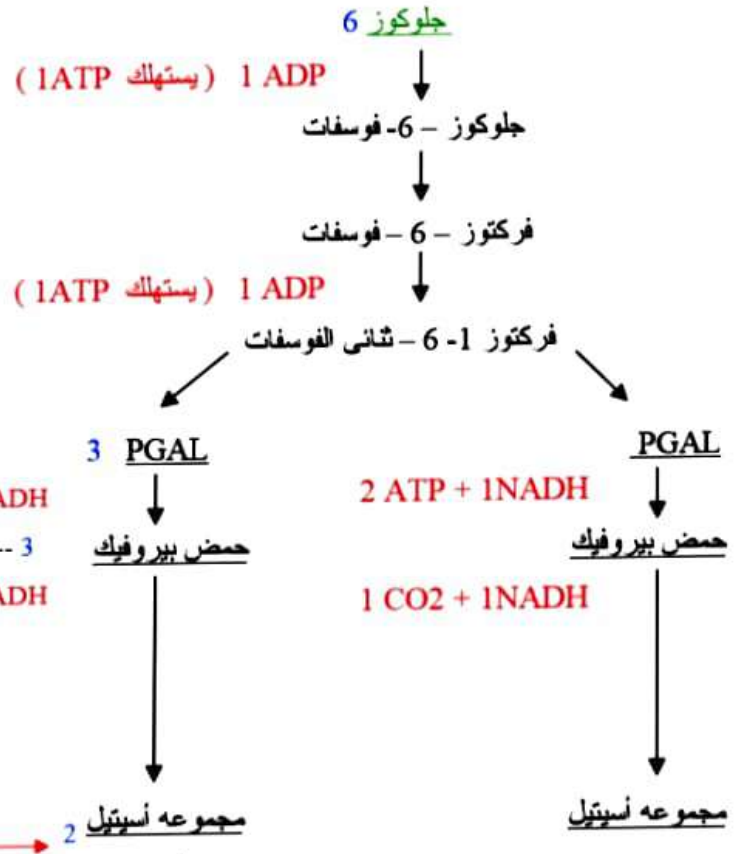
6 جلوكوز

(1ATP يستهلك) 1 ADP

جلوكوز – 6- فوسفات

فركتوز – 6 – فوسفات

(1ATP يستهلك) 1 ADP

فركتوز 1- 6 – ثنائى الفوسفات

3 PGAL

PGAL

ADH

2 ATP + 1NADH

3 --

حمض بيروفيك

حمض بيروفيك

ADH

1 CO2 + 1NADH

2 مجموعه أسيتيل

مجموعه أسيتيل